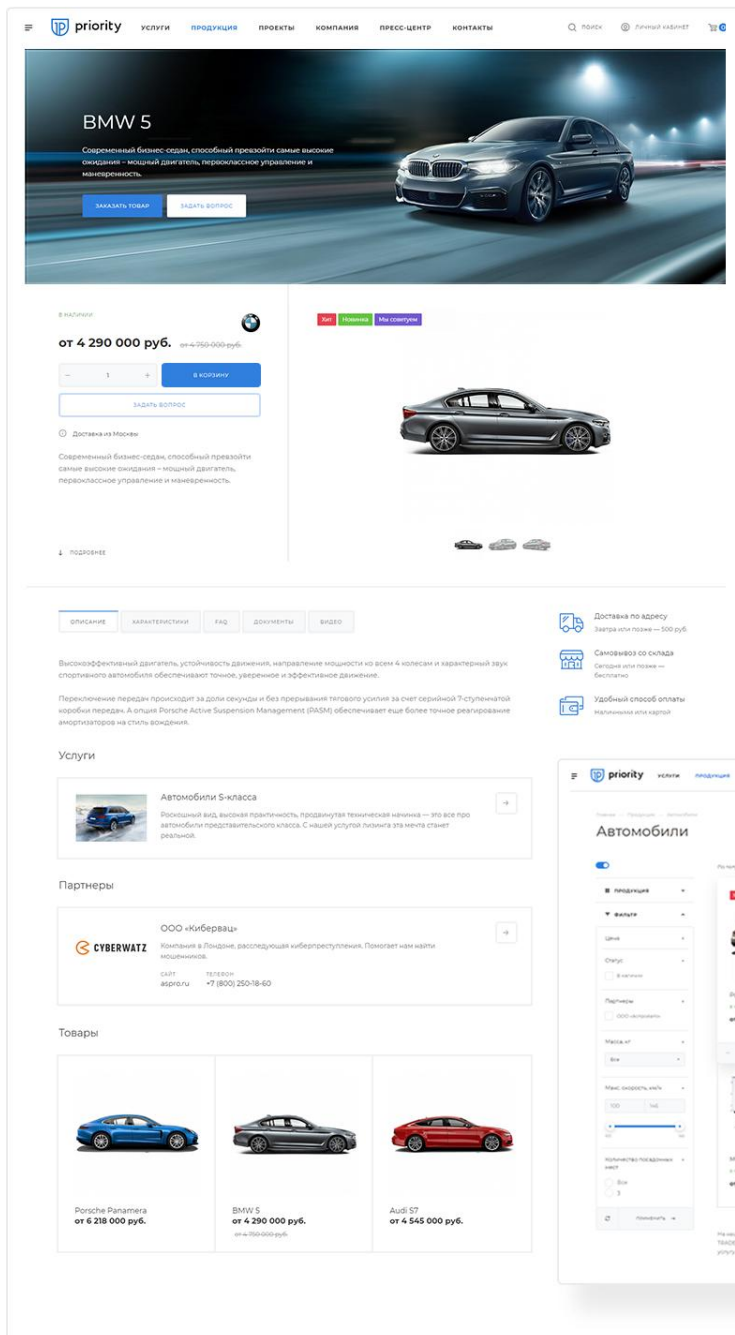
priority УСЛУГИ ПРОДУКЦИЯ ПРОЕКТЫ КОМПАНИЯ ПРЕСС-ЦЕНТР КОНТАКТЫ ПОИСК ЛИЧНЫЙ КАБИНЕТ 0

BMW 5

Современный бизнес-седан, способный превзойти самые высокие ожидания – мощный двигатель, первоклассное управление и маневренность.

ЗАКАЗАТЬ ТОВАР ЗАДАТЬ ВОПРОС

В НАЛИЧИИ

от 4 290 000 руб. от 4 750 000 руб.

– 1 + В КОРЗИНУ

ЗАДАТЬ ВОПРОС

Доставка из Москвы

Современный бизнес-седан, способный превзойти самые высокие ожидания – мощный двигатель, первоклассное управление и маневренность.

ПОДРОБНЕЕ

Хит Новинка Мы советуем

ОПИСАНИЕ ХАРАКТЕРИСТИКИ FAQ ДОКУМЕНТЫ ВИДЕО

Высокоэффективный двигатель, устойчивость движения, направление мощности ко всем 4 колесам и характерный звук спортивного автомобиля обеспечивают точное, уверенное и эффективное движение.

Переключение передач происходит за доли секунды и без прерывания тягового усилия за счет серийной 7-ступенчатой коробки передач. А опция Porsche Active Suspension Management (PASM) обеспечивает еще более точное реагирование амортизаторов на стиль вождения.

Доставка по адресу
Завтра или позже — 500 руб.

Самовывоз со склада
Сегодня или позже — бесплатно

Удобный способ оплаты
Наличными или картой

Услуги

Автомобили S-класса

Роскошный вид, высокая практичность, продвинутая техническая начинка — это все про автомобили представительского класса. С нашей услугой лизинга эта мечта станет реальной.

Партнеры

CYBERWATZ

ООО «Киберватц»

Компания в Лондоне, расследующая киберпреступления. Поможет вам найти мошенников.

САЙТ aspro.ru ТЕЛЕФОН +7 (800) 250-18-60

Товары

Porsche Panamera
от 6 218 000 руб.

BMW 5
от 4 290 000 руб.
от 4 750 000 руб.

Audi S7
от 4 545 000 руб.

priority УСЛУГИ ПРОДУКЦИЯ

Главная — Продукция — Автомобили

Автомобили

ПРОДУКЦИЯ
ФИЛЬТР
Цена
Статус
В наличии
Партнеры
ООО «Киберватц»
Масса, кг
Все
Макс. скорость, км/ч
120 145
Количество посадочных мест
Все
3
ПРИМЕНИТЬ